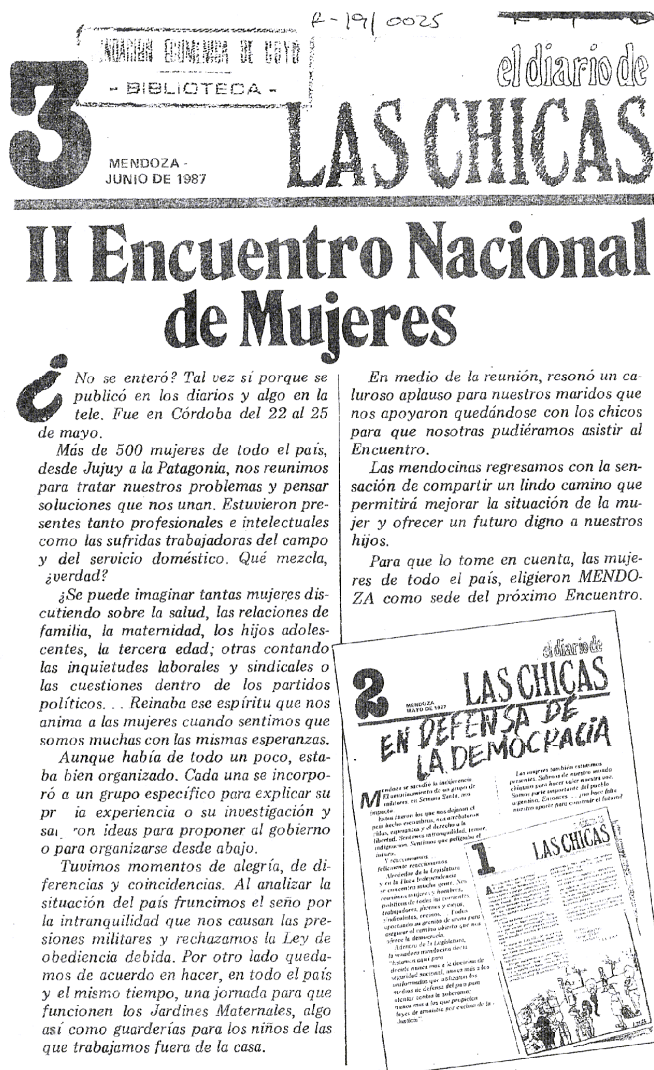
R-191 0025

BIBLIOTECA NACIONAL DE CUYO
- BIBLIOTECA -

3

el diario de
LAS CHICAS

MENDOZA - JUNIO DE 1987

II Encuentro Nacional de Mujeres

¿No se enteró? Tal vez sí porque se publicó en los diarios y algo en la tele. Fue en Córdoba del 22 al 25 de mayo.

Más de 500 mujeres de todo el país, desde Jujuy a la Patagonia, nos reunimos para tratar nuestros problemas y pensar soluciones que nos unan. Estuvieron presentes tanto profesionales e intelectuales como las sufridas trabajadoras del campo y del servicio doméstico. Qué mezcla, ¿verdad?

¿Se puede imaginar tantas mujeres discutiendo sobre la salud, las relaciones de familia, la maternidad, los hijos adolescentes, la tercera edad; otras contando las inquietudes laborales y sindicales o las cuestiones dentro de los partidos políticos. . . Reinaba ese espíritu que nos anima a las mujeres cuando sentimos que somos muchas con las mismas esperanzas.

Aunque había de todo un poco, estaba bien organizado. Cada una se incorporó a un grupo específico para explicar su pr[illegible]ia experiencia o su investigación y sa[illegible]ron ideas para proponer al gobierno o para organizarse desde abajo.

Tuvimos momentos de alegría, de diferencias y coincidencias. Al analizar la situación del país fruncimos el seño por la intranquilidad que nos causan las presiones militares y rechazamos la Ley de obediencia debida. Por otro lado quedamos de acuerdo en hacer, en todo el país y el mismo tiempo, una jornada para que funcionen los Jardines Maternales, algo así como guarderías para los niños de las que trabajamos fuera de la casa.

En medio de la reunión, resonó un caluroso aplauso para nuestros maridos que nos apoyaron quedándose con los chicos para que nosotras pudiéramos asistir al Encuentro.

Las mendocinas regresamos con la sensación de compartir un lindo camino que permitirá mejorar la situación de la mujer y ofrecer un futuro digno a nuestros hijos.

Para que lo tome en cuenta, las mujeres de todo el país, eligieron MENDOZA como sede del próximo Encuentro.

2
el diario de
LAS CHICAS
MENDOZA MAYO DE 1987
EN DEFENSA DE LA DEMOCRACIA
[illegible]

1
LAS CHICAS
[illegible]